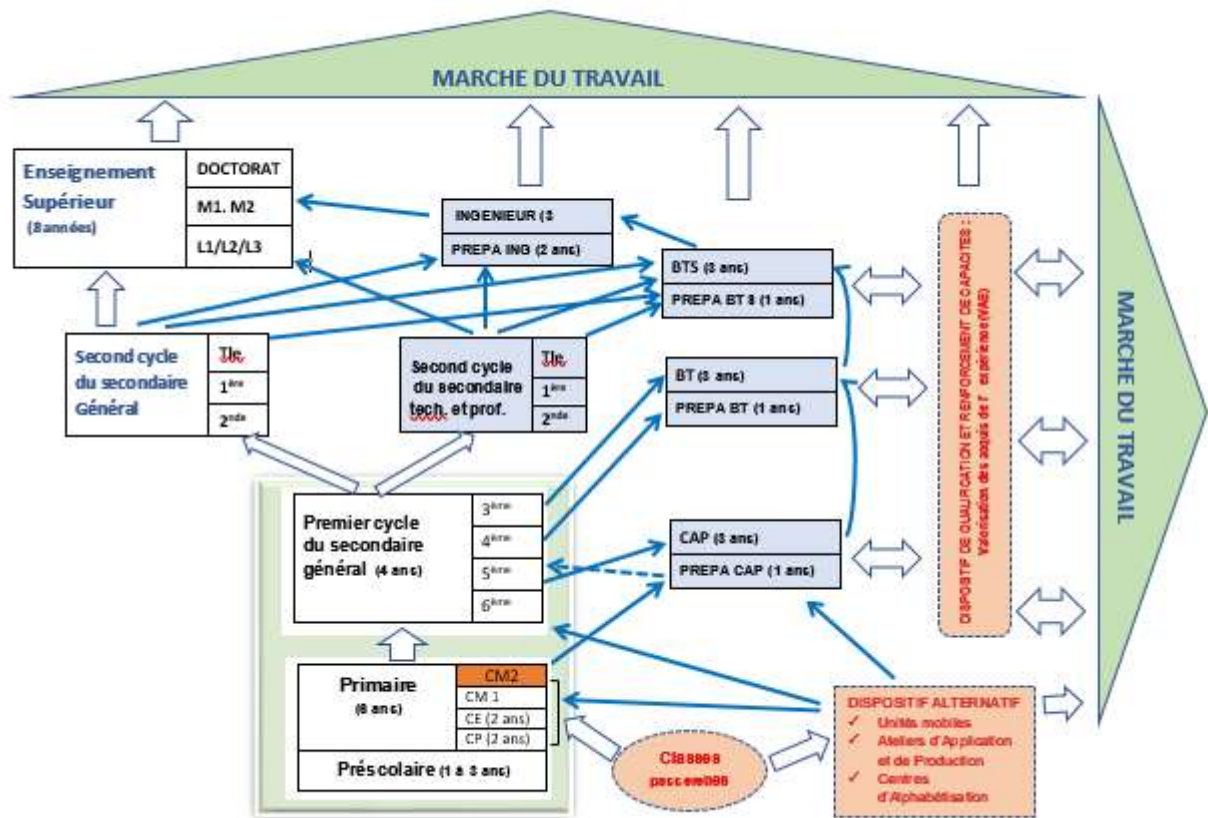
MARCHE DU TRAVAIL

Enseignement Supérieur (8 années)

DOCTORAT

M1. M2

L1/L2/L3

INGENIEUR (3

PREPA ING (2 ans)

BTS (3 ans)

PREPA BTS (1 ans)

Second cycle du secondaire Général

Tle

1ère

2nde

Second cycle du secondaire tech. et prof.

Tle

1ère

2nde

BT (3 ans)

PREPA BT (1 ans)

DISPOSITIF DE QUALIFICATION ET RENFORCEMENT DE CAPACITES
Validation des acquis de l' expérience (VAE)

MARCHE DU TRAVAIL

Premier cycle du secondaire général (4 ans)

3ème

4ème

5ème

6ème

CAP (3 ans)

PREPA CAP (1 ans)

Primaire (6 ans)

CM2

CM 1

CE (2 ans)

CP (2 ans)

Préscolaire (1 à 3 ans)

Classes passerelles

DISPOSITIF ALTERNATIF
✓ Unités mobiles
✓ Ateliers d'Application et de Production
✓ Centres d'Alphabétisation